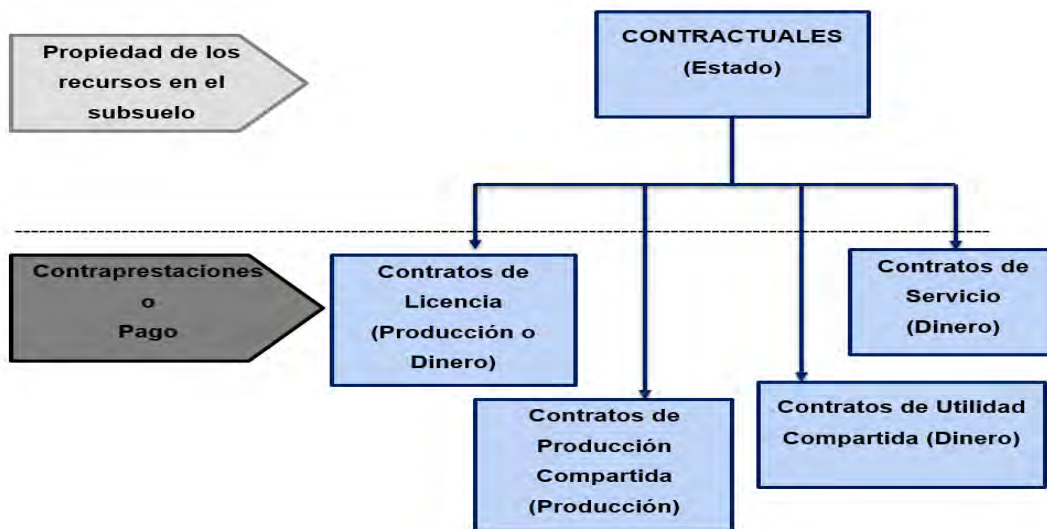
Propiedad de los recursos en el subsuelo

CONTRACTUALES
(Estado)

Contraprestaciones
o
Pago

Contratos de Licencia (Producción o Dinero)

Contratos de Producción Compartida (Producción)

Contratos de Utilidad Compartida (Dinero)

Contratos de Servicio (Dinero)